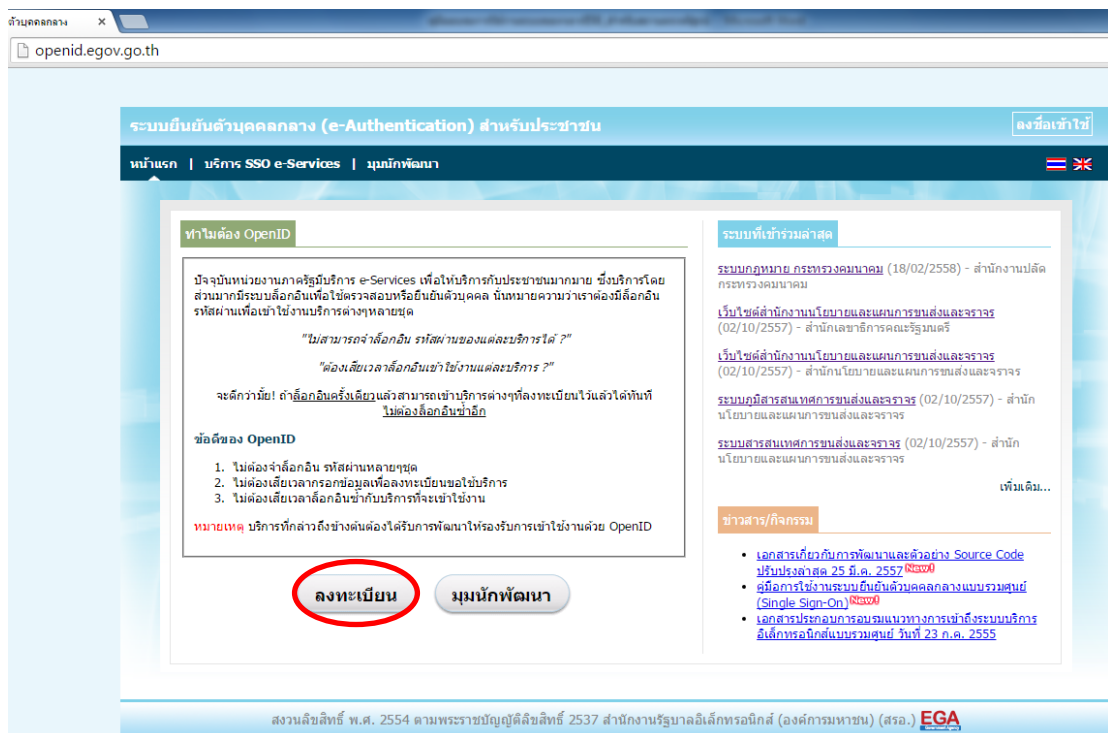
ตัวบุคคลกลาง ×

openid.egov.go.th

ระบบยืนยันตัวบุคคลกลาง (e-Authentication) สำหรับประชาชน

ลงชื่อเข้าใช้

หน้าแรก | บริการ SSO e-Services | มุมนักพัฒนา

ทำไมต้อง OpenID

ปัจจุบันหน่วยงานภาครัฐมีบริการ e-Services เพื่อให้บริการกับประชาชนมากมาย ซึ่งบริการโดยส่วนมากมีระบบล็อกอินเพื่อใช้ตรวจสอบหรือยืนยันตัวบุคคล นั่นหมายความว่าเราต้องมีล็อกอิน รหัสผ่านเพื่อเข้าใช้งานบริการต่างๆหลายชุด

"ไม่สามารถจำล็อกอิน รหัสผ่านของแต่ละบริการได้ ?"

"ต้องเสียเวลาล็อกอินเข้าใช้งานแต่ละบริการ ?"

จะดีกว่ามั้ย! ถ้าล็อกอินครั้งเดียวแล้วสามารถเข้าบริการต่างๆที่ลงทะเบียนไว้แล้วได้ทันที ไม่ต้องล็อกอินซ้ำอีก

ข้อดีของ OpenID

1. ไม่ต้องจำล็อกอิน รหัสผ่านหลายๆชุด
2. ไม่ต้องเสียเวลากรอกข้อมูลเพื่อลงทะเบียนขอใช้บริการ
3. ไม่ต้องเสียเวลาล็อกอินซ้ำกับบริการที่จะเข้าใช้งาน

หมายเหตุ บริการที่กล่าวถึงข้างต้นต้องได้รับการพัฒนาให้รองรับการเข้าใช้งานด้วย OpenID

ลงทะเบียน

มุมนักพัฒนา

ระบบที่เข้าร่วมล่าสุด

ระบบกฎหมาย กระทรวงคมนาคม (18/02/2558) - สำนักงานปลัดกระทรวงคมนาคม

เว็บไซต์สำนักงานนโยบายและแผนการขนส่งและจราจร (02/10/2557) - สำนักเลขาธิการคณะรัฐมนตรี

เว็บไซต์สำนักงานนโยบายและแผนการขนส่งและจราจร (02/10/2557) - สำนักนโยบายและแผนการขนส่งและจราจร

ระบบภูมิสารสนเทศการขนส่งและจราจร (02/10/2557) - สำนักนโยบายและแผนการขนส่งและจราจร

ระบบสารสนเทศการขนส่งและจราจร (02/10/2557) - สำนักนโยบายและแผนการขนส่งและจราจร

เพิ่มเติม...

ข่าวสาร/กิจกรรม

- เอกสารเกี่ยวกับการพัฒนาและตัวอย่าง Source Code ปรับปรุงล่าสุด 25 มี.ค. 2557 New!
- คู่มือการใช้งานระบบยืนยันตัวบุคคลกลางแบบรวมศูนย์ (Single Sign-On) New!
- เอกสารประกอบการอบรมแนวทางการเข้าถึงระบบบริการอิเล็กทรอนิกส์แบบรวมศูนย์ วันที่ 23 ก.ค. 2555

สงวนลิขสิทธิ์ พ.ศ. 2554 ตามพระราชบัญญัติลิขสิทธิ์ 2537 สำนักงานรัฐบาลอิเล็กทรอนิกส์ (องค์การมหาชน) (สรอ.) EGA